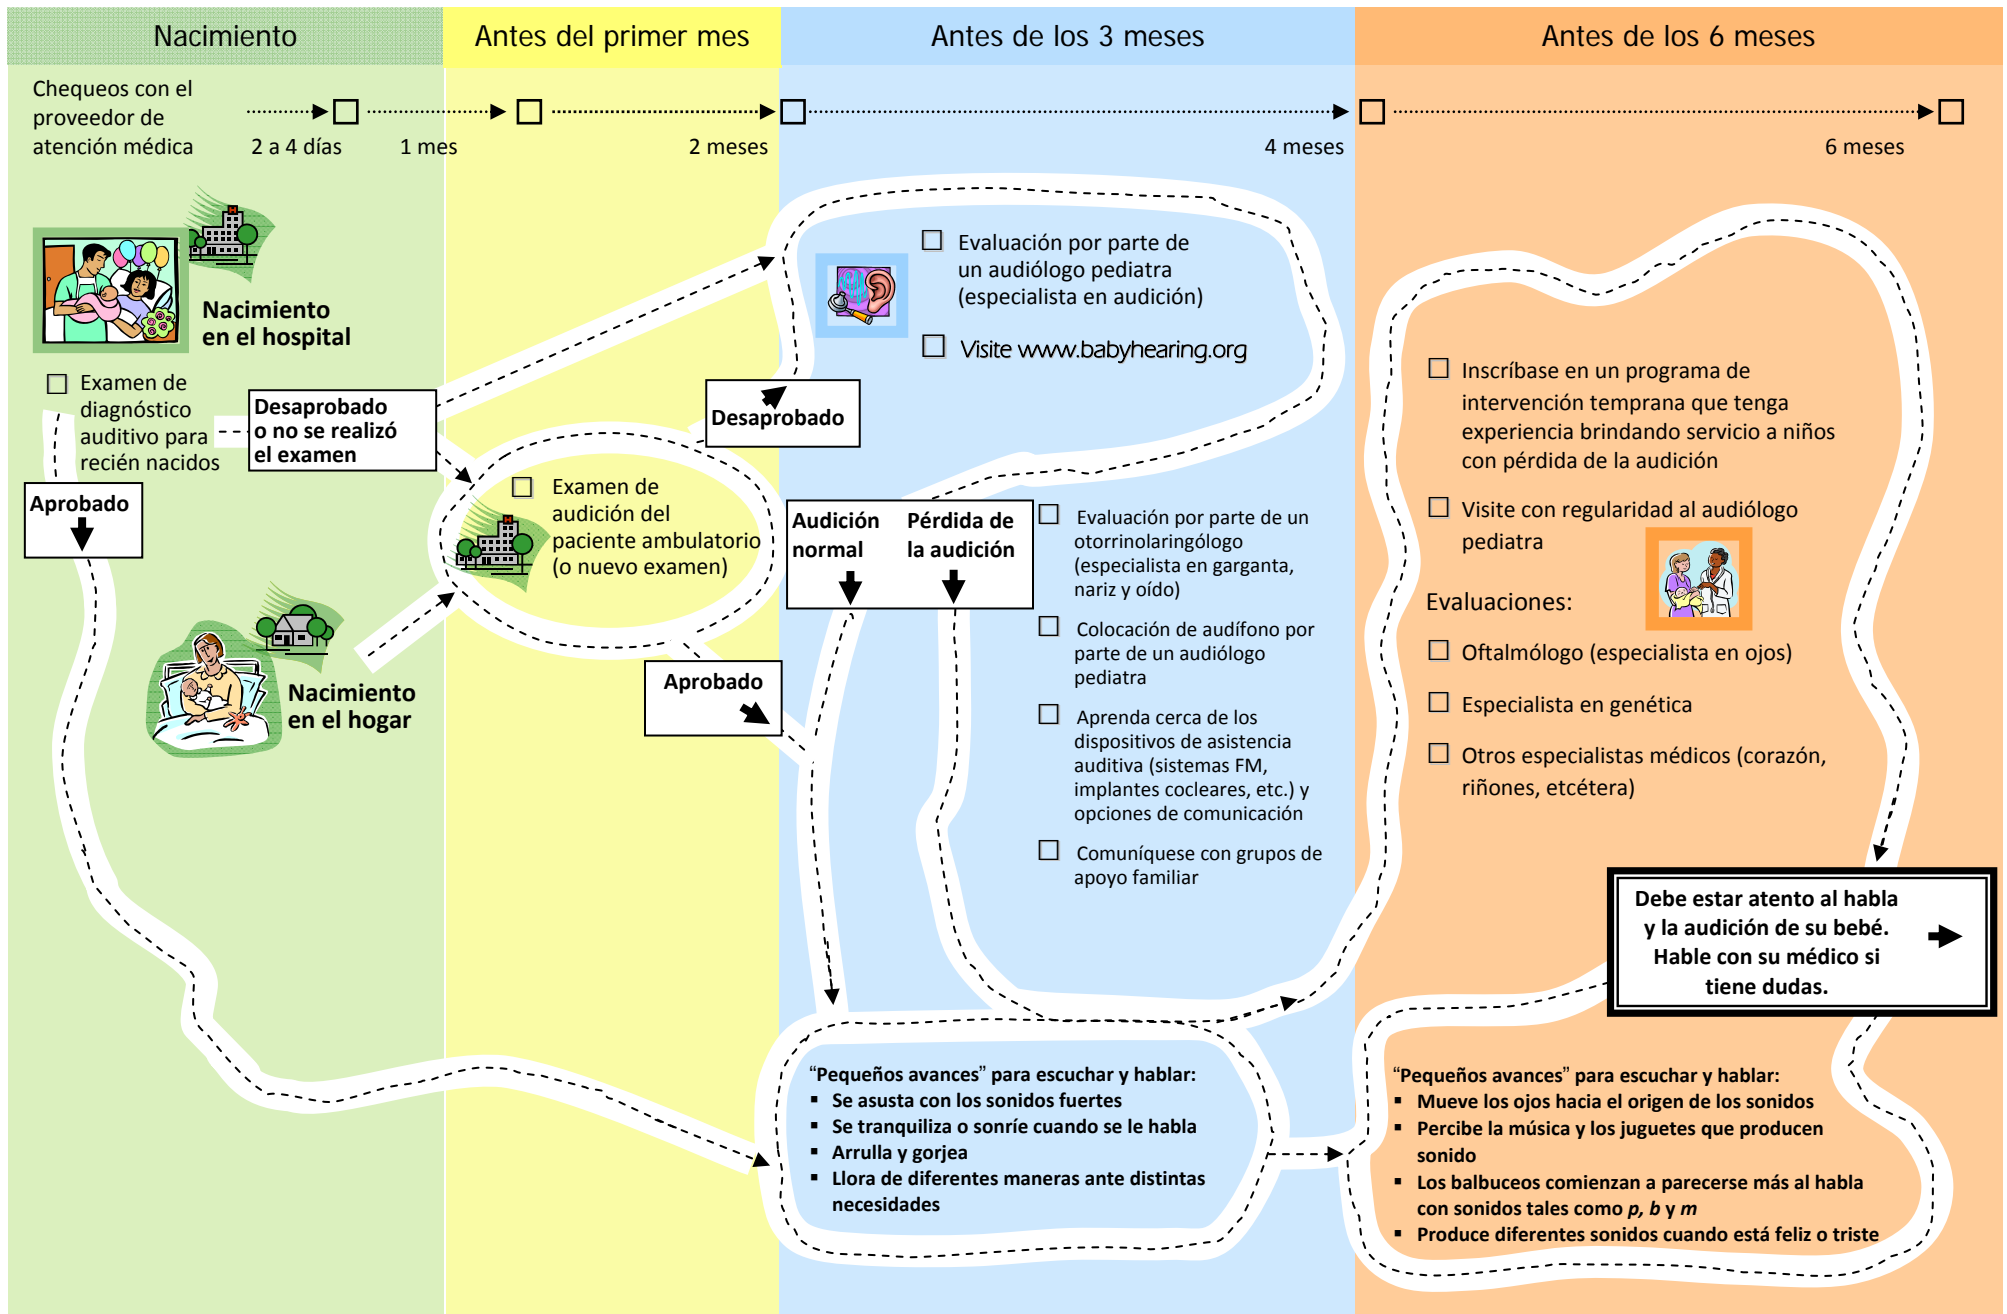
Nacimiento

Antes del primer mes

Antes de los 3 meses

Antes de los 6 meses

Chequeos con el proveedor de atención médica

2 a 4 días

1 mes

2 meses

4 meses

6 meses

Nacimiento en el hospital

☐ Examen de diagnóstico auditivo para recién nacidos

Desaprobado o no se realizó el examen

Aprobado

☐ Examen de audición del paciente ambulatorio (o nuevo examen)

Nacimiento en el hogar

Aprobado

Desaprobado

☐ Evaluación por parte de un audiólogo pediatra (especialista en audición)

☐ Visite www.babyhearing.org

Audición normal

Pérdida de la audición

☐ Evaluación por parte de un otorrinolaringólogo (especialista en garganta, nariz y oído)

☐ Colocación de audífono por parte de un audiólogo pediatra

☐ Aprenda cerca de los dispositivos de asistencia auditiva (sistemas FM, implantes cocleares, etc.) y opciones de comunicación

☐ Comuníquese con grupos de apoyo familiar

☐ Inscríbase en un programa de intervención temprana que tenga experiencia brindando servicio a niños con pérdida de la audición

☐ Visite con regularidad al audiólogo pediatra

Evaluaciones:

☐ Oftalmólogo (especialista en ojos)

☐ Especialista en genética

☐ Otros especialistas médicos (corazón, riñones, etcétera)

Debe estar atento al habla y la audición de su bebé. Hable con su médico si tiene dudas.

“Pequeños avances” para escuchar y hablar:
▪ Se asusta con los sonidos fuertes
▪ Se tranquiliza o sonríe cuando se le habla
▪ Arrulla y gorjea
▪ Llora de diferentes maneras ante distintas necesidades

“Pequeños avances” para escuchar y hablar:
▪ Mueve los ojos hacia el origen de los sonidos
▪ Percibe la música y los juguetes que producen sonido
▪ Los balbuceos comienzan a parecerse más al habla con sonidos tales como *p, b* y *m*
▪ Produce diferentes sonidos cuando está feliz o triste